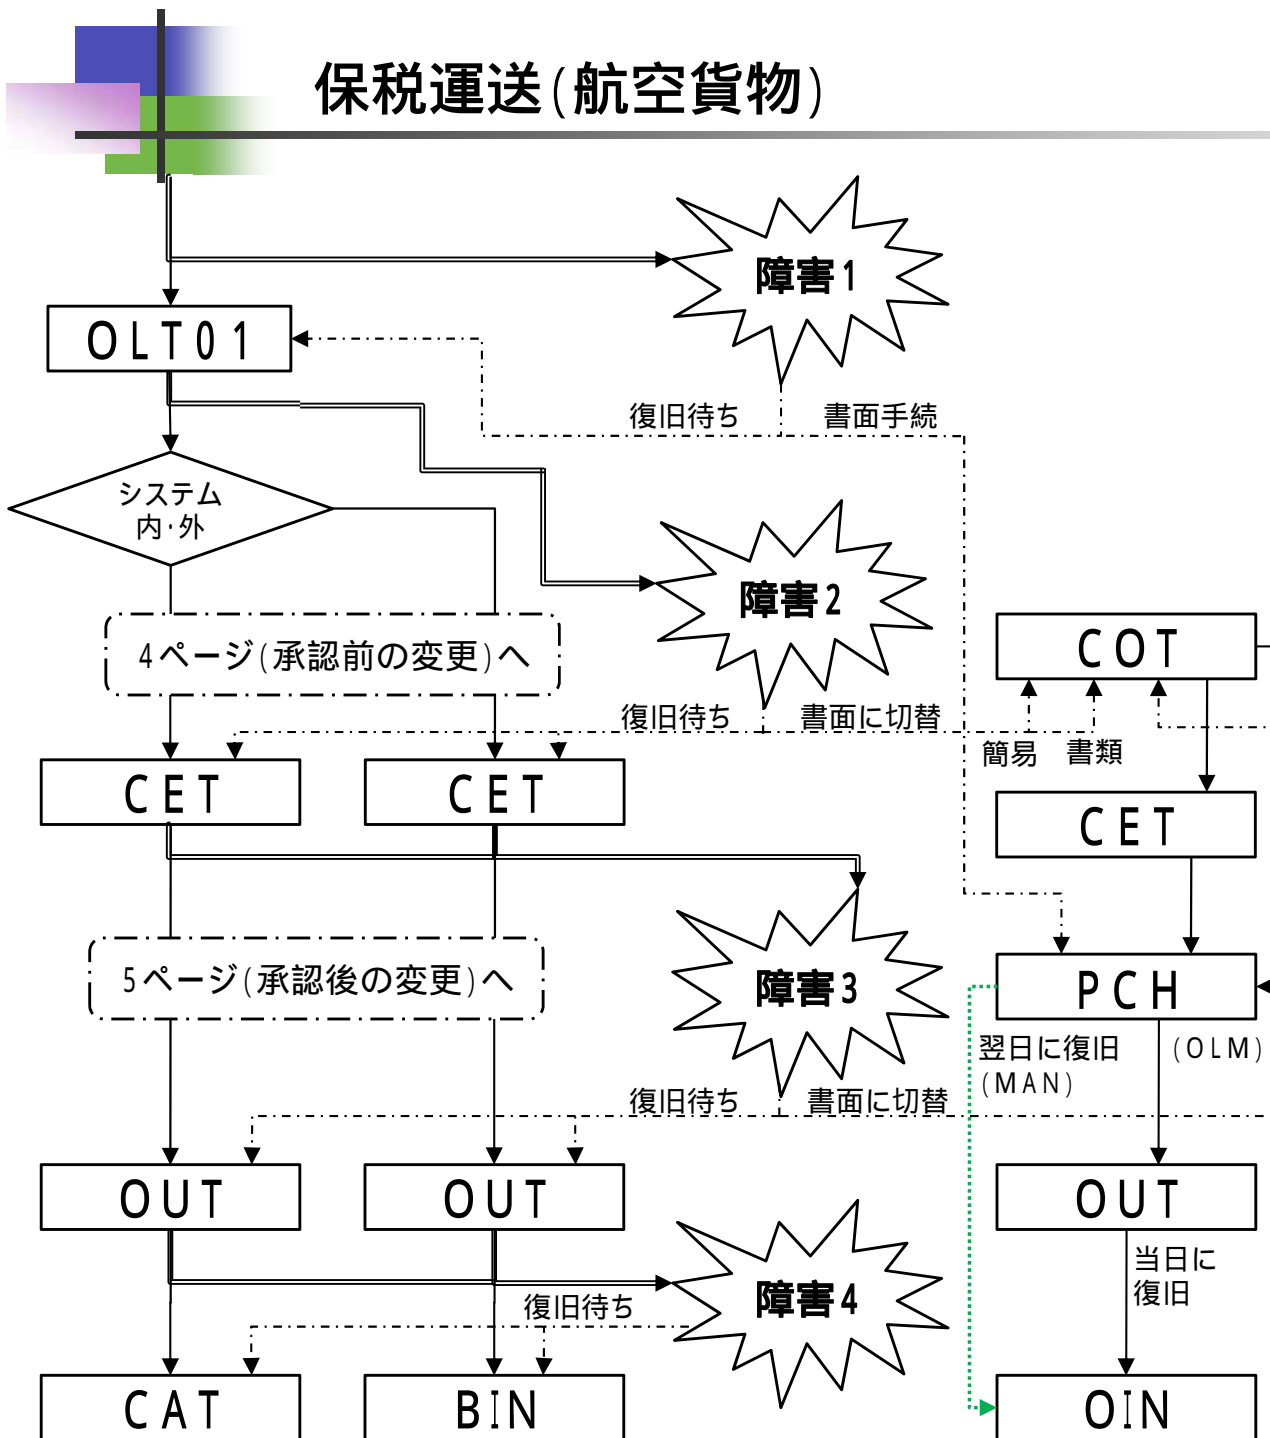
保税運送(航空貨物)

障害1

OLT01

復旧待ち 書面手続

システム
内・外

障害2

4ページ(承認前の変更)へ

COT

復旧待ち 書面に切替

簡易 書類

CET

CET

CET

障害3

5ページ(承認後の変更)へ

PCH

翌日に復旧
(MAN)

(OLM)

復旧待ち 書面に切替

OUT

OUT

OUT

当日に
復旧

障害4

復旧待ち

CAT

BIN

OIN